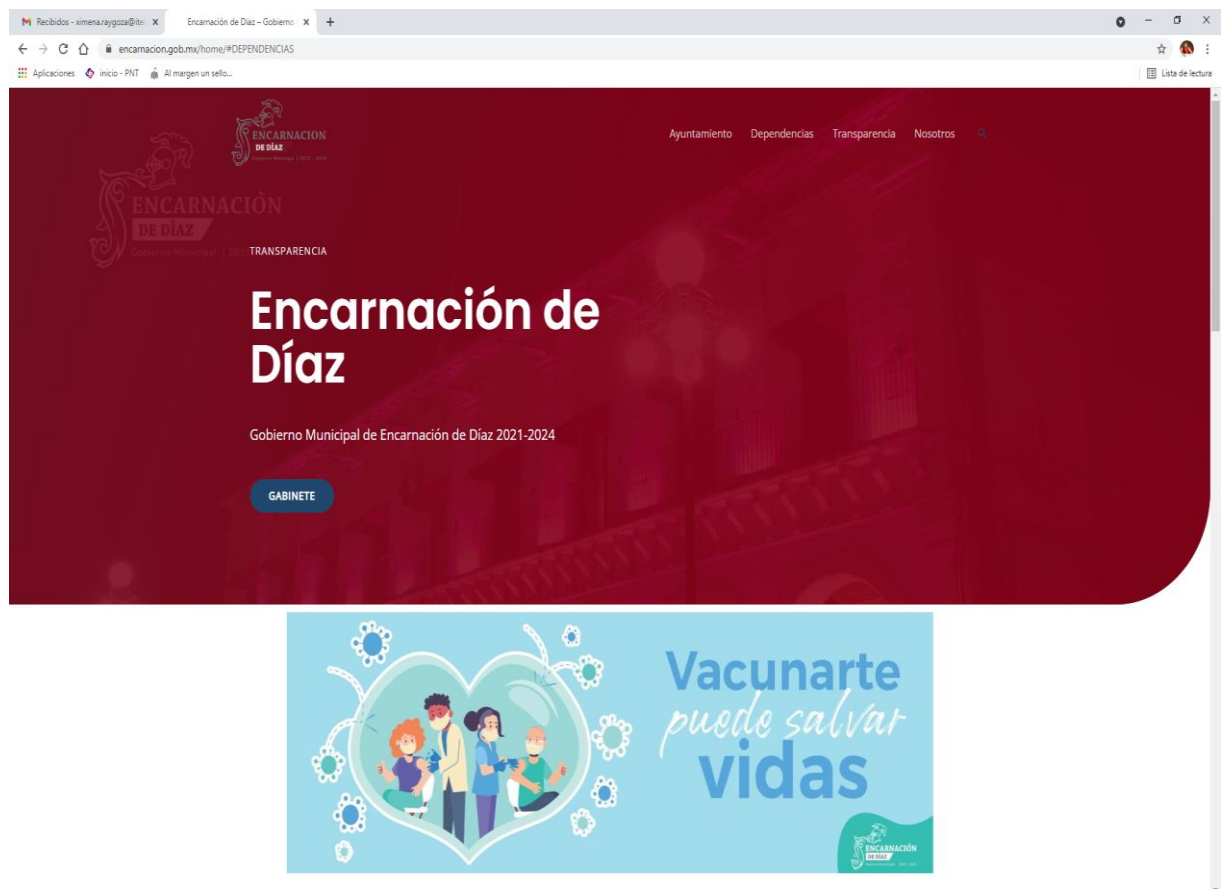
Recibidos - ximena.raygoza@ite
Encarnación de Díaz – Gobierno
encarnacion.gob.mx/home/#DEPENDENCIAS
Aplicaciones inicio - PNT Al margen un sello...
Lista de lectura

ENCARNACION DE DÍAZ Gobierno Municipal | 2021 - 2024

Ayuntamiento Dependencias Transparencia Nosotros

ENCARNACIÒN DE DÍAZ Gobierno Municipal | 2021

TRANSPARENCIA

Encarnación de Díaz

Gobierno Municipal de Encarnación de Díaz 2021-2024

GABINETE

Vacunarte puede salvar vidas

ENCARNACIÓN DE DÍAZ